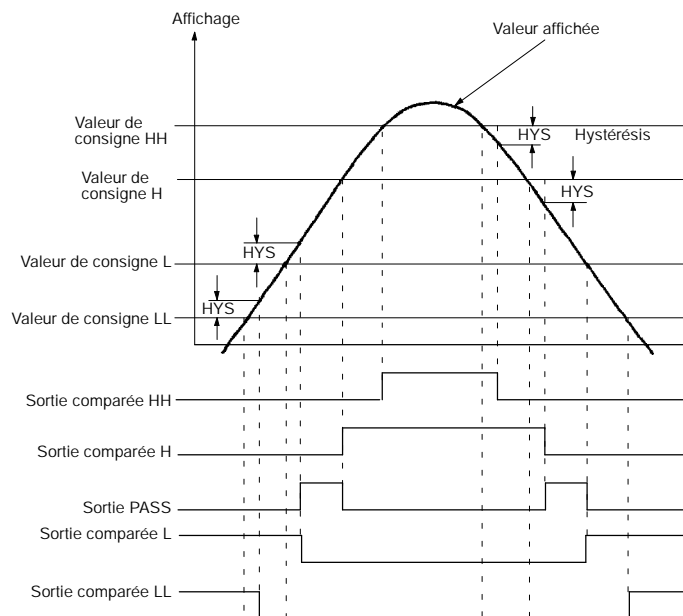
Affichage

Valeur affichée

Valeur de consigne HH

HYS

Hystérésis

Valeur de consigne H

HYS

HYS

Valeur de consigne L

HYS

Valeur de consigne LL

Sortie comparée HH

Sortie comparée H

Sortie PASS

Sortie comparée L

Sortie comparée LL